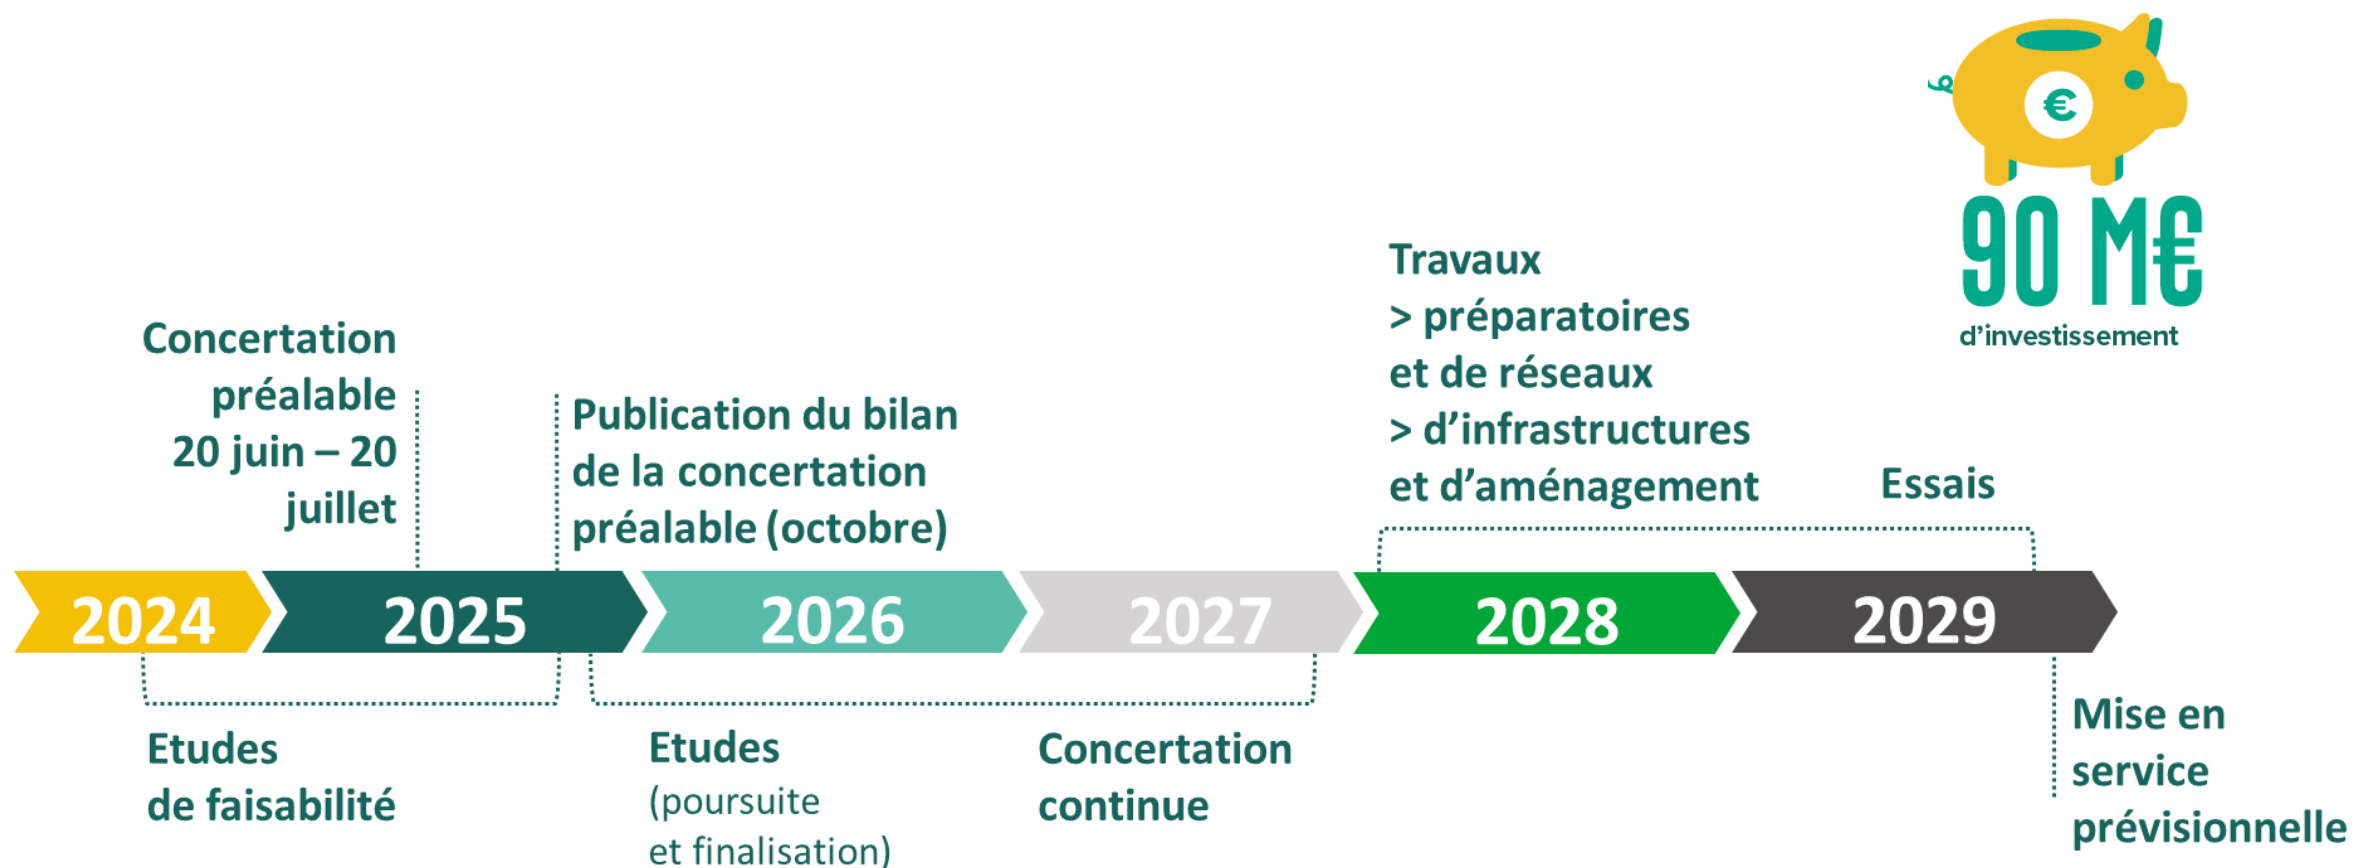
€

90 M€
d'investissement

Concertation préalable 20 juin – 20 juillet

Publication du bilan de la concertation préalable (octobre)

Travaux
> préparatoires et de réseaux
> d'infrastructures et d'aménagement

Essais

2024 2025 2026 2027 2028 2029

Etudes de faisabilité

Etudes (poursuite et finalisation)

Concertation continue

Mise en service prévisionnelle